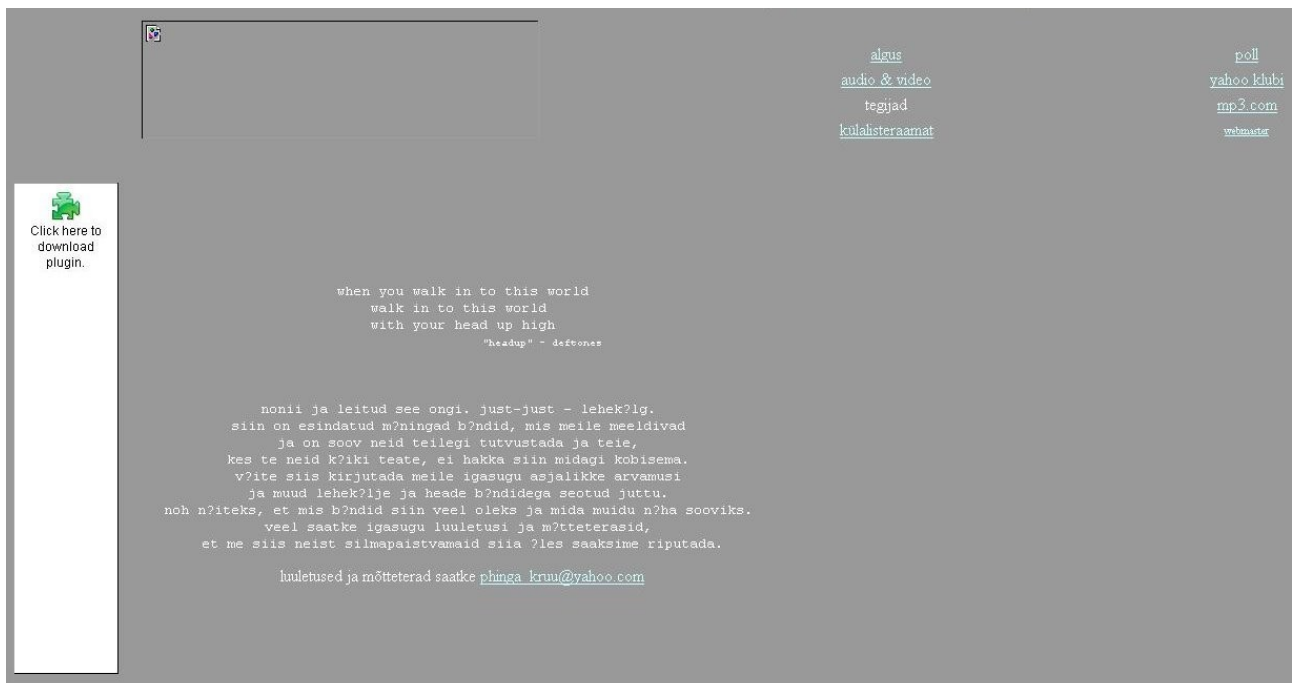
algus
audio & video
tegijad
külalisteraamat

poll
yahoo klubi
mp3.com
webmaster

Click here to download plugin.

when you walk in to this world
walk in to this world
with your head up high
"headup" - deftones

nonii ja leitud see ongi. just-just - lehek?lg.
siin on esindatud m?ningad b?ndid, mis meile meeldivad
ja on soov neid teilegi tutvustada ja teie,
kes te neid k?iki teate, ei hakka siin midagi kobisema.
v?ite siis kirjutada meile igasugu asjalikke arvamusi
ja muud lehek?lje ja heade b?ndidega seotud juttu.
noh n?iteks, et mis b?ndid siin veel oleks ja mida muidu n?ha sooviks.
veel saatke igasugu luuletusi ja m?tteterasid,
et me siis neist silmapaistvamaid siia ?les saaksime riputada.

luuletused ja mõtteterad saatke phinga_kruu@yahoo.com